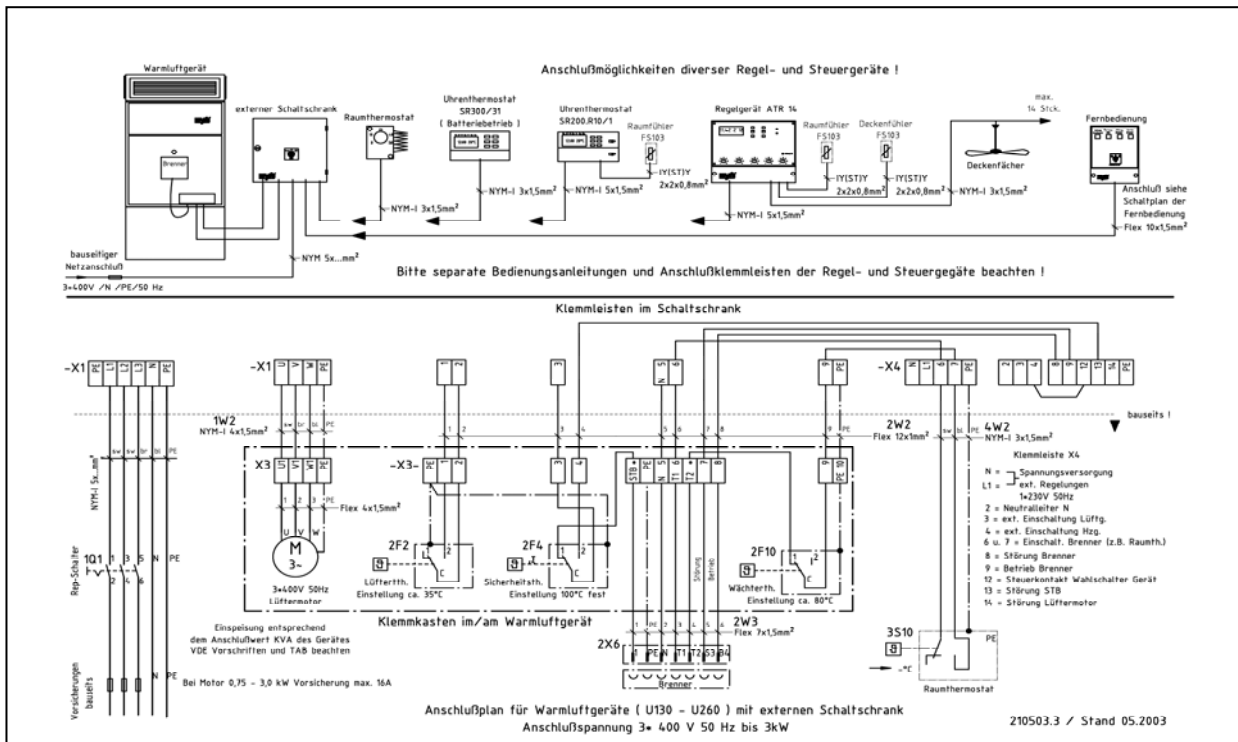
Anschlußmöglichkeiten diverser Regel- und Steuergeräte !

Warmluftgerät

Brenner

externer Schaltschrank

Raumthermostat

Uhrenthermostat SR300/31 ( Batteriebetrieb )

Uhrenthermostat SR200.R10/1

Raumfühler FS103

Regelgerät ATR 14

Raumfühler FS103

Deckenfühler FS103

max. 14 Stck.

Deckenfächer

Fernbedienung

-IY(ST)Y 2x2x0,8mm²

-IY(ST)Y 2x2x0,8mm²

-IY(ST)Y 2x2x0,8mm²

NYM-I 3x1,5mm²

NYM-I 3x1,5mm²

NYM-I 5x1,5mm²

NYM-I 5x1,5mm²

NYM-I 3x1,5mm²

Anschluß siehe Schaltplan der Fernbedienung

Flex 10x1,5mm²

bauseitiger Netzanschluß

3*400V /N /PE/50 Hz

NYM 5x...mm²

Bitte separate Bedienungsanleitungen und Anschlußklemmleisten der Regel- und Steuergäte beachten !

Klemmleisten im Schaltschrank

-X1 L1 L2 L3 N PE

-X1 U V W PE

1 2

3

5 6

-X4 N L1 6 7

9

2 3 4 8 9 12 13 14 PE

bauseits !

1W2 NYM-I 4x1,5mm²

sw br bl PE

2W2 Flex 12x1mm²

4W2 NYM-I 3x1,5mm²

sw bl PE

X3 U V W PE

-X3- PE 1 2 3 4 STB PE N 5 T1 6 T2 7 8 9 PE

Flex 4x1,5mm²

NYM-I 5x...mm²

1Q1

Rep-Schalter

M 3~

3*400V 50Hz Lüftermotor

2F2 Lüfterth. Einstellung ca. 35°C

2F4 Sicherheitsth. Einstellung 100°C fest

Störung Betrieb

2F10 Wächterth. Einstellung ca. 80°C

Klemmleiste X4

N = Spannungsversorgung
L1 = ext. Regelungen
1*230V 50Hz
2 = Neutralleiter N
3 = ext. Einschaltung Lüftg.
4 = ext. Einschaltung Hzg.
6 u. 7 = Einschalt. Brenner (z.B. Raumth.)
8 = Störung Brenner
9 = Betrieb Brenner
12 = Steuerkontakt Wahlschalter Gerät
13 = Störung STB
14 = Störung Lüftermotor

Klemmkasten im/am Warmluftgerät

Einspeisung entsprechend dem Anschlußwert KVA des Gerätes VDE Vorschriften und TAB beachten

Bei Motor 0,75 - 3,0 kW Vorsicherung max. 16A

Vorsicherungen bauseits

2W3 Flex 7x1,5mm²

2X6 L1 PE N T1 T2 S3 B4

Brenner

3S10

Raumthermostat

Anschlußplan für Warmluftgeräte ( U130 - U260 ) mit externen Schaltschrank
Anschlußspannung 3* 400 V 50 Hz bis 3kW

210503.3 / Stand 05.2003